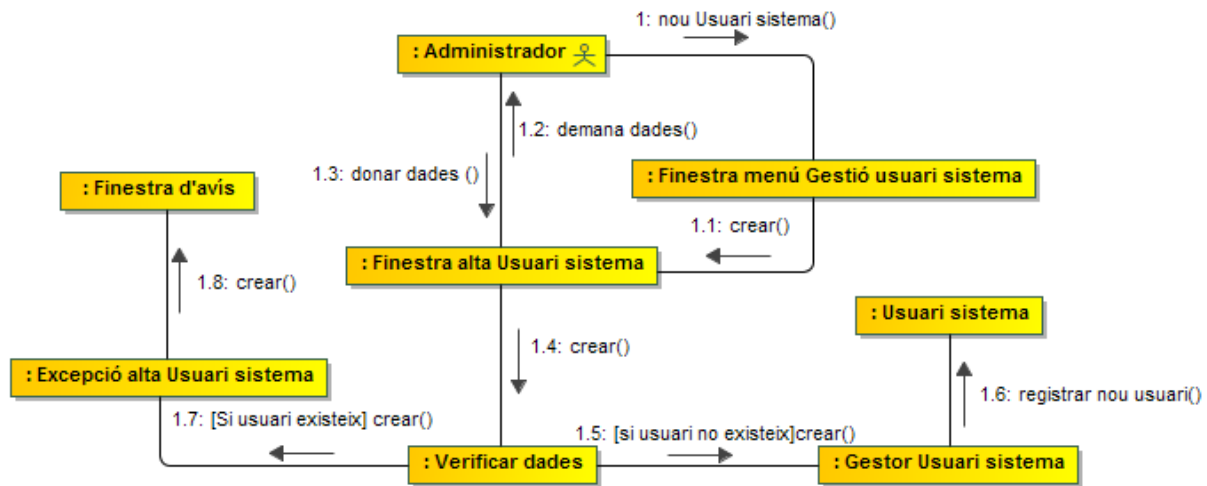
1: nou Usuari sistema()

: Administrador

1.2: demana dades()

1.3: donar dades ()

: Finestra menú Gestió usuari sistema

: Finestra d'avís

1.1: crear()

: Finestra alta Usuari sistema

1.8: crear()

: Usuari sistema

1.4: crear()

: Excepció alta Usuari sistema

1.6: registrar nou usuari()

1.7: [Si usuari existeix] crear()

1.5: [si usuari no existeix]crear()

: Verificar dades

: Gestor Usuari sistema